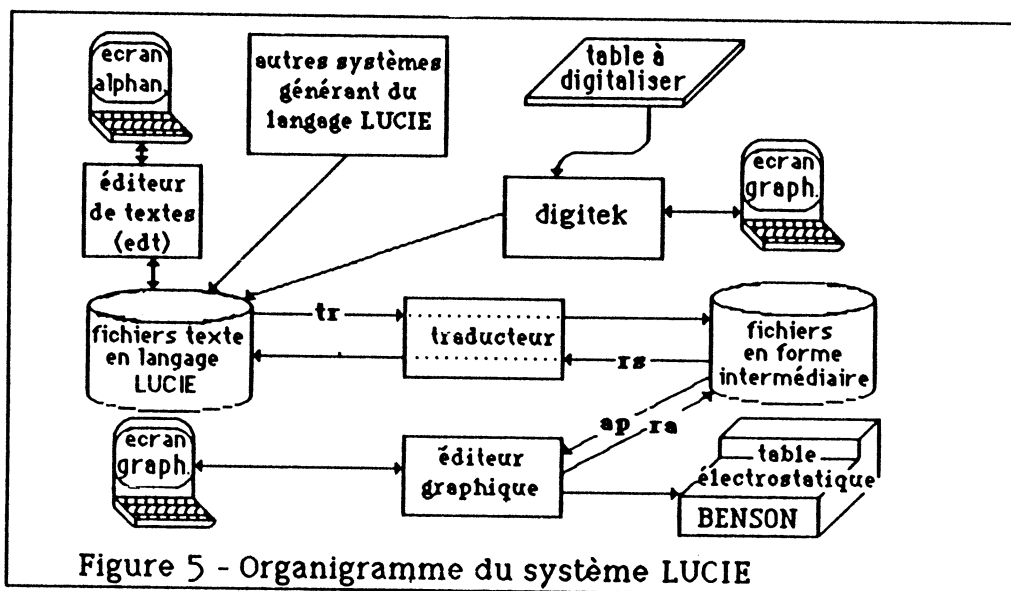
ecran alphan.

autres systèmes générant du langage LUCIE

table à digitaliser

éditeur de textes (edt)

digitek

ecran graph.

fichiers texte en langage LUCIE

tr

traducteur

rs

fichiers en forme intermédiaire

ap

ra

ecran graph.

éditeur graphique

table électrostatique

BENSON

Figure 5 - Organigramme du système LUCIE